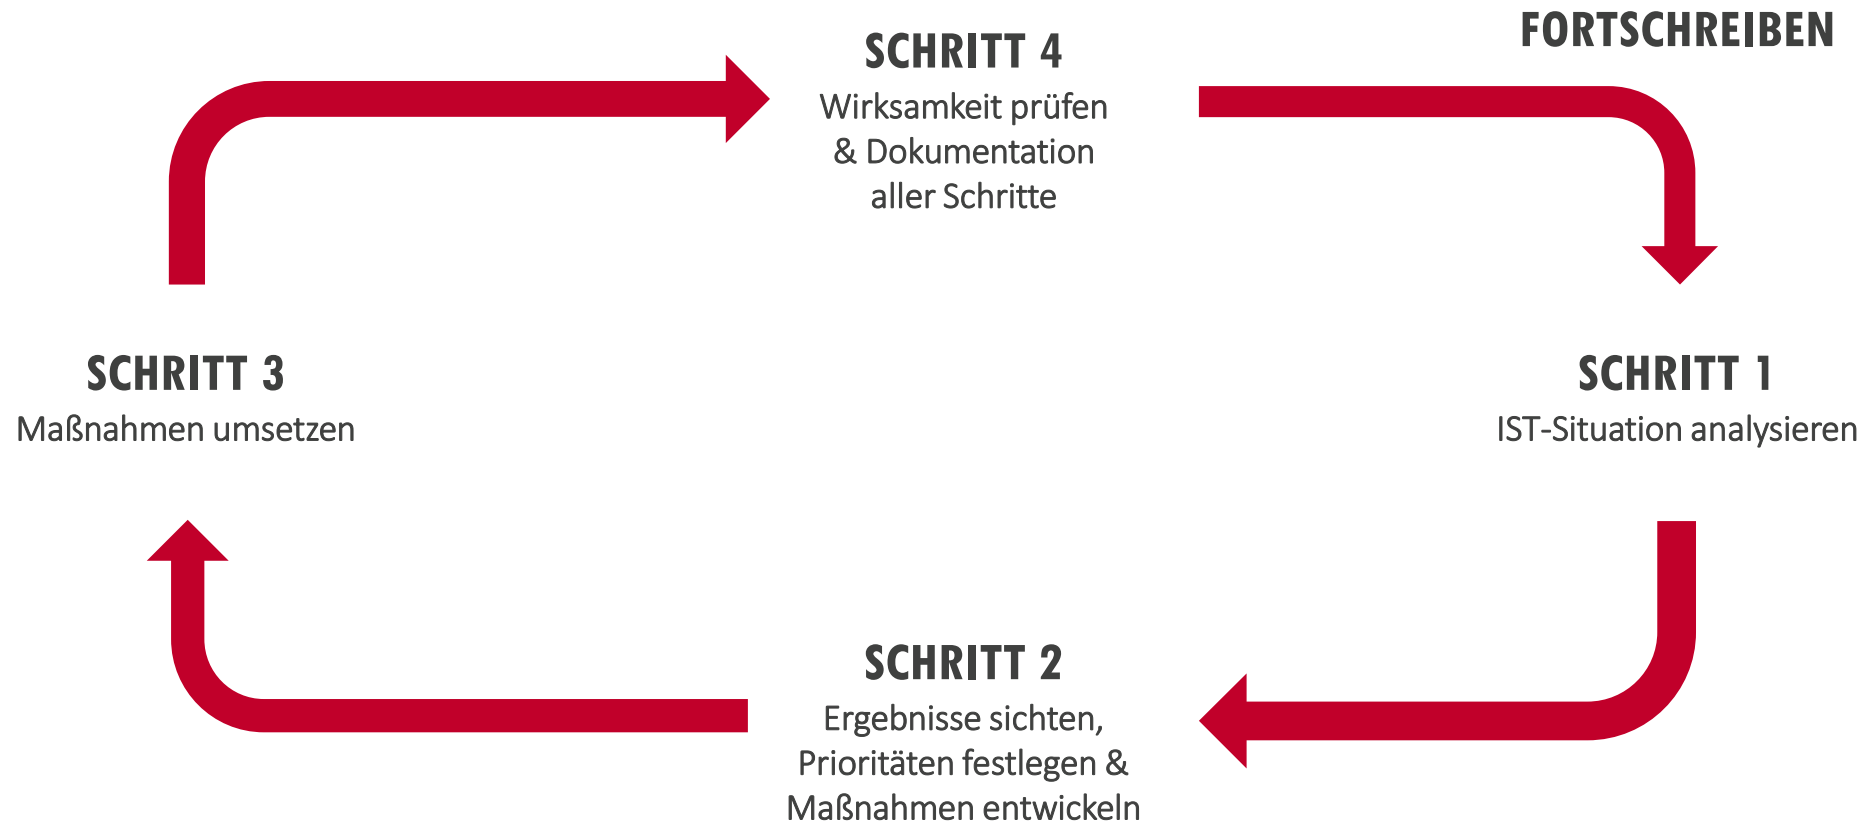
FORTSCHREIBEN

SCHRITT 4
Wirksamkeit prüfen & Dokumentation aller Schritte

SCHRITT 3
Maßnahmen umsetzen

SCHRITT 1
IST-Situation analysieren

SCHRITT 2
Ergebnisse sichten, Prioritäten festlegen & Maßnahmen entwickeln